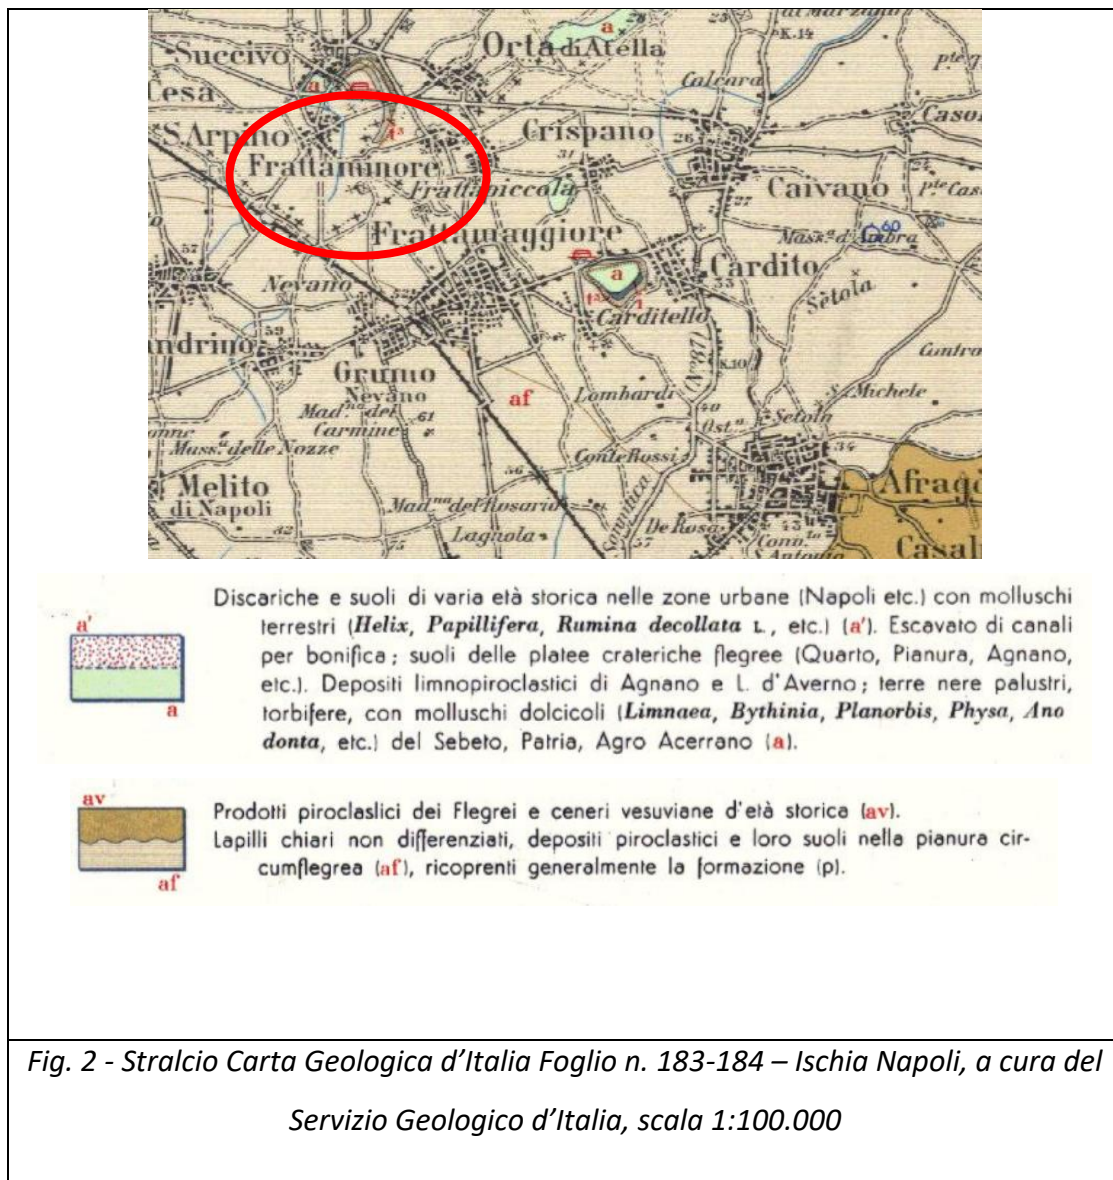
Succivo
Cesa
Orta di Atella
a
Calcara
K.14
S.Arpino
Frattaminore
Crispano
Frattapiccola
Caivano
Frattamaggiore
Mass.a d'Ambra
a
Cardito
Nevano
Carditello
Setola
ndrino
Grumo Nevano
af
Lombardi
S. Michele
Mad.na del Carmine
Mass.a delle Nozze
Conte Rossi
Setola
Melito di Napoli
Mad.na del Rosario
Lagnola
De Rosa
Afrag
Casal

Discariche e suoli di varia età storica nelle zone urbane (Napoli etc.) con molluschi terrestri (**Helix**, **Papillifera**, **Rumina decollata** L., etc.) (a'). Escavato di canali per bonifica; suoli delle platee crateriche flegree (Quarto, Pianura, Agnano, etc.). Depositi limnopiroclastici di Agnano e L. d'Averno; terre nere palustri, torbifere, con molluschi dolcicoli (**Limnaea**, **Bythinia**, **Planorbis**, **Physa**, **Anodonta**, etc.) del Sebeto, Patria, Agro Acerrano (a).

a'
a

av
af

Prodotti piroclastici dei Flegrei e ceneri vesuviane d'età storica (av).
Lapilli chiari non differenziati, depositi piroclastici e loro suoli nella pianura circumflegrea (af), ricoprenti generalmente la formazione (p).

Fig. 2 - Stralcio Carta Geologica d'Italia Foglio n. 183-184 – Ischia Napoli, a cura del Servizio Geologico d'Italia, scala 1:100.000